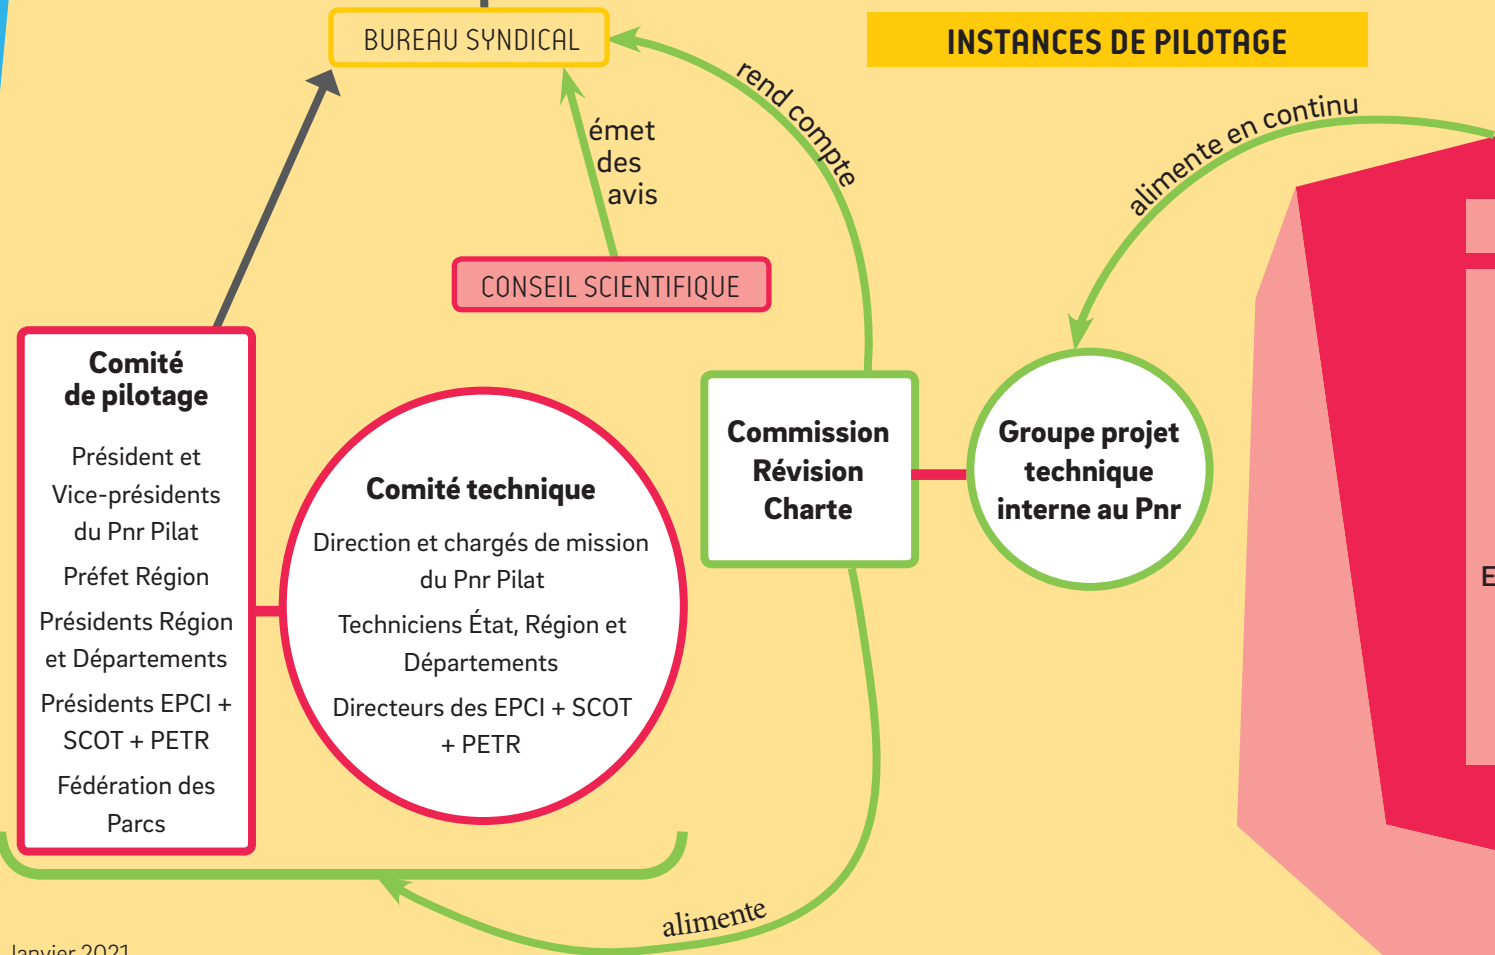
BUREAU SYNDICAL

INSTANCES DE PILOTAGE

rend compte

émet des avis

alimente en continu

CONSEIL SCIENTIFIQUE

Comité de pilotage

Président et Vice-présidents du Pnr Pilat

Préfet Région

Présidents Région et Départements

Présidents EPCI + SCOT + PETR

Fédération des Parcs

Comité technique

Direction et chargés de mission du Pnr Pilat

Techniciens État, Région et Départements

Directeurs des EPCI + SCOT + PETR

Commission Révision Charte

Groupe projet technique interne au Pnr

E

alimente

Janvier 2021